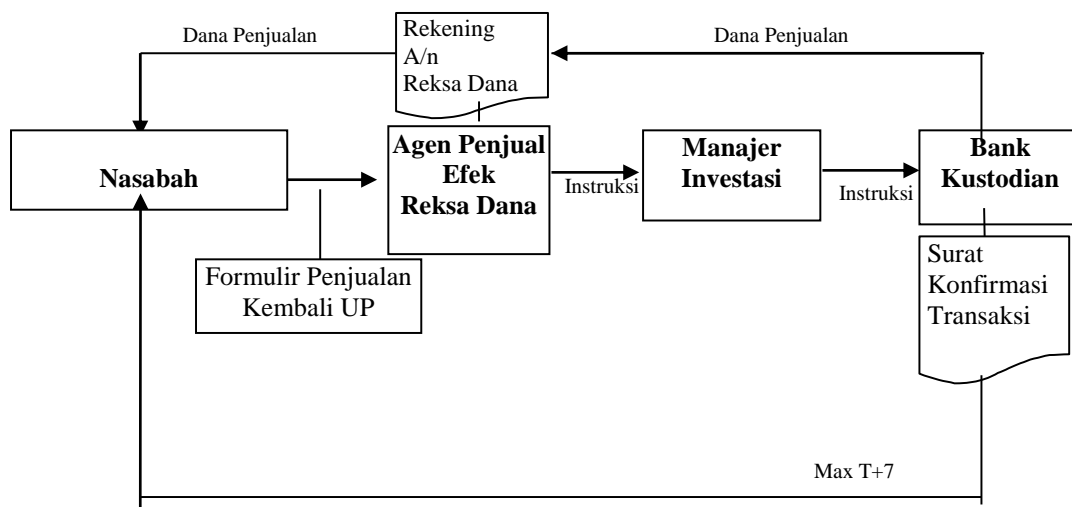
Dana Penjualan

Rekening A/n Reksa Dana

Dana Penjualan

Nasabah

Agen Penjual Efek Reksa Dana

Instruksi

Manajer Investasi

Instruksi

Bank Kustodian

Formulir Penjualan Kembali UP

Surat Konfirmasi Transaksi

Max T+7